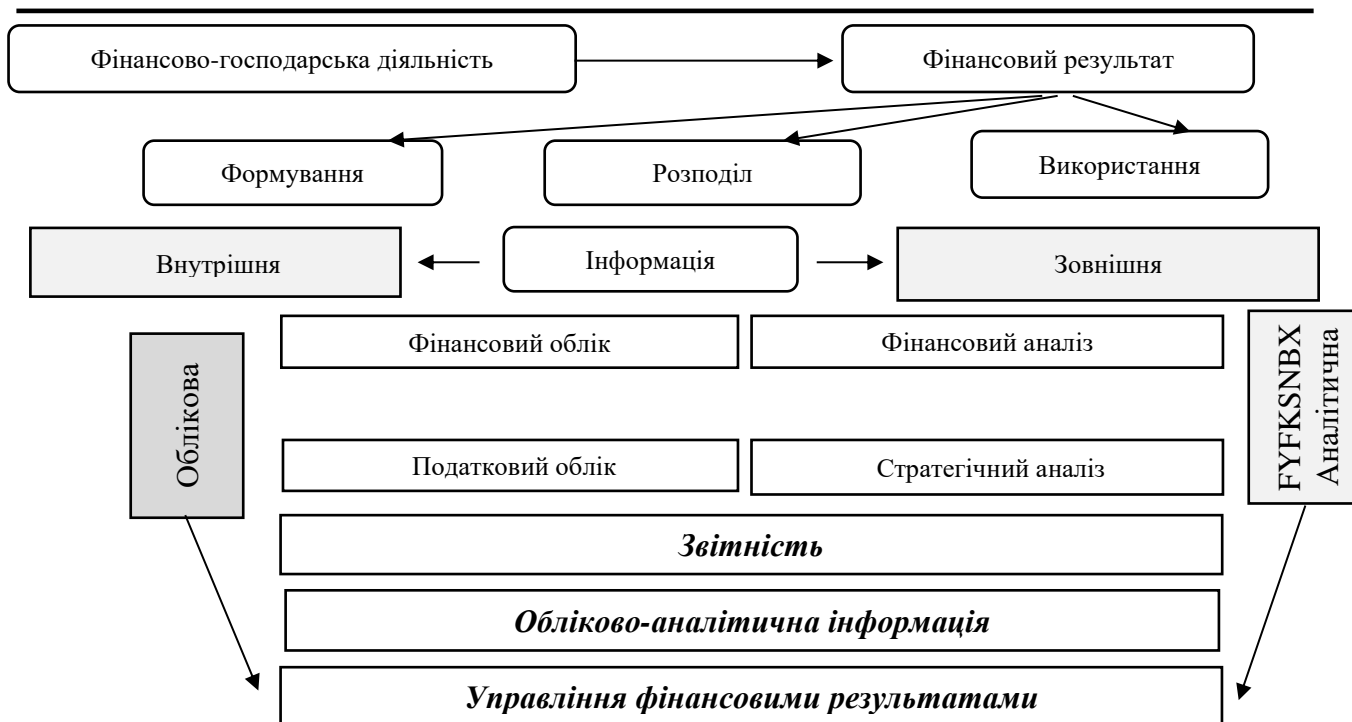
Фінансово-господарська діяльність

Фінансовий результат

Формування

Розподіл

Використання

Внутрішня

Інформація

Зовнішня

Облікова

Фінансовий облік

Фінансовий аналіз

FYFKSNBX Аналітична

Податковий облік

Стратегічний аналіз

Звітність

Обліково-аналітична інформація

Управління фінансовими результатами